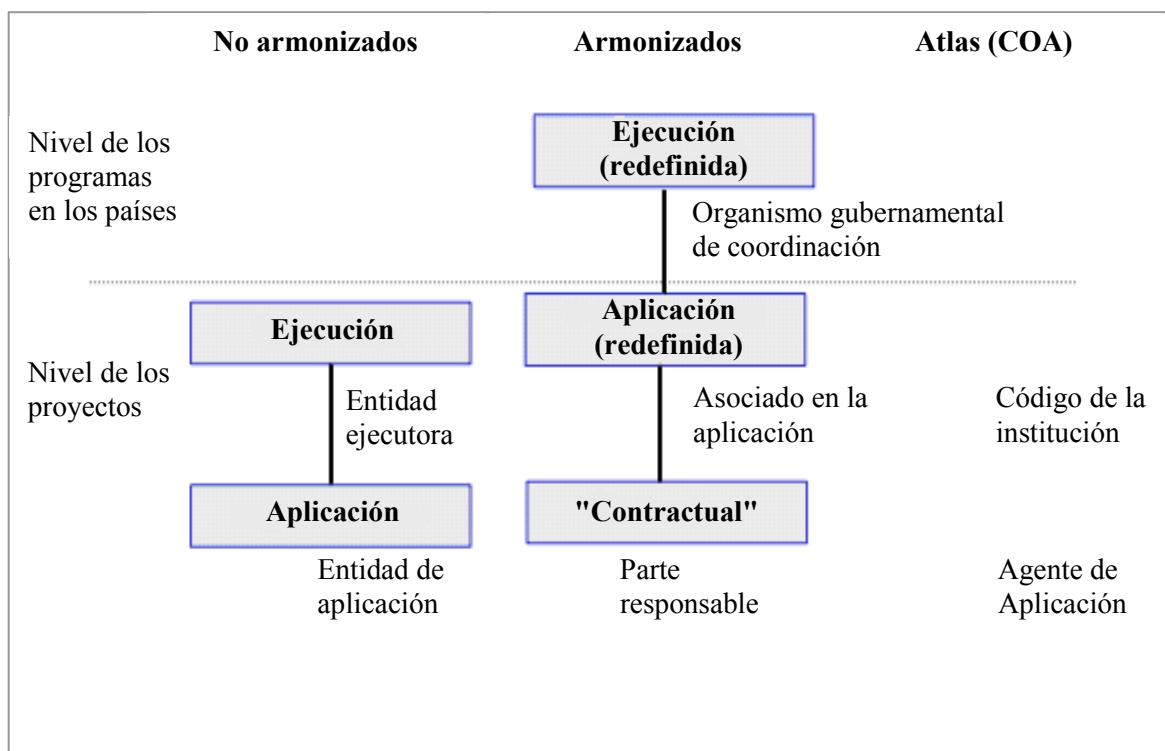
No armonizados

Armonizados

Atlas (COA)

Nivel de los programas en los países

Ejecución (redefinida)

Organismo gubernamental de coordinación

Ejecución

Aplicación (redefinida)

Nivel de los proyectos

Entidad ejecutora

Asociado en la aplicación

Código de la institución

Aplicación

"Contractual"

Entidad de aplicación

Parte responsable

Agente de Aplicación